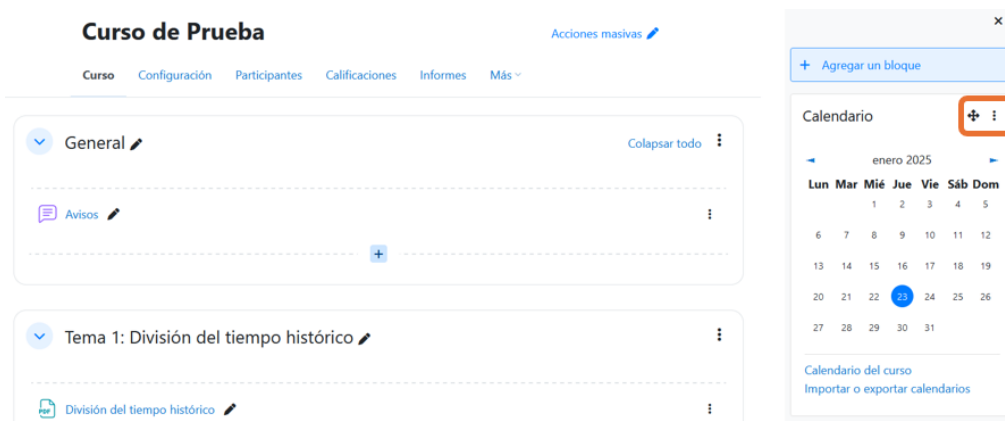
Curso de Prueba

Acciones masivas

Curso Configuración Participantes Calificaciones Informes Más

General

Colapsar todo

Avisos

Tema 1: División del tiempo histórico

División del tiempo histórico

×

+ Agregar un bloque

Calendario

enero 2025

| Lun | Mar | Mié | Jue | Vie | Sáb | Dom |
|---|---|---|---|---|---|---|
| | | 1 | 2 | 3 | 4 | 5 |
| 6 | 7 | 8 | 9 | 10 | 11 | 12 |
| 13 | 14 | 15 | 16 | 17 | 18 | 19 |
| 20 | 21 | 22 | 23 | 24 | 25 | 26 |
| 27 | 28 | 29 | 30 | 31 | | |

Calendario del curso
Importar o exportar calendarios